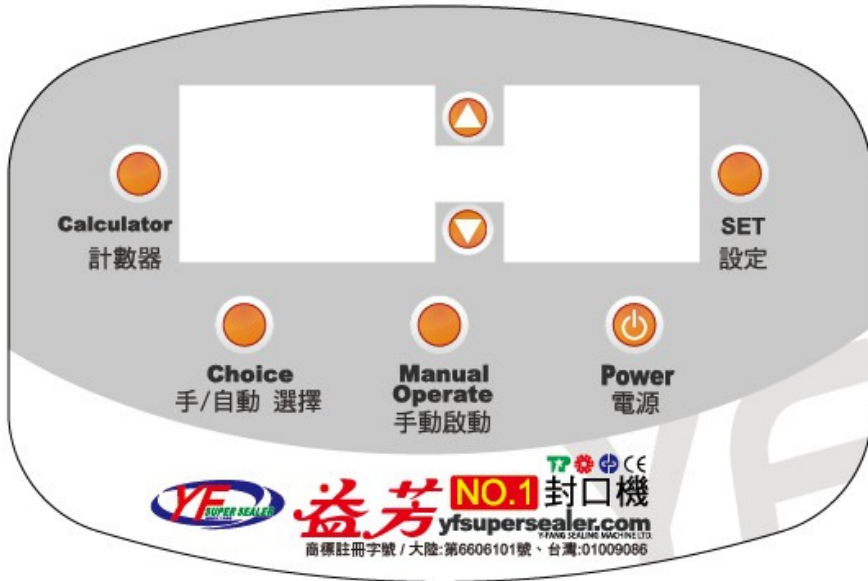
Calculator
計數器

SET
設定

Choice
手/自動 選擇

Manual Operate
手動啟動

Power
電源

YF SUPER SEALER

益芳 NO.1 封口機

yfsupersealer.com

Y-FANG SEALING MACHINE LTD.

商標註冊字號 / 大陸:第6606101號、台灣:01009086

CE